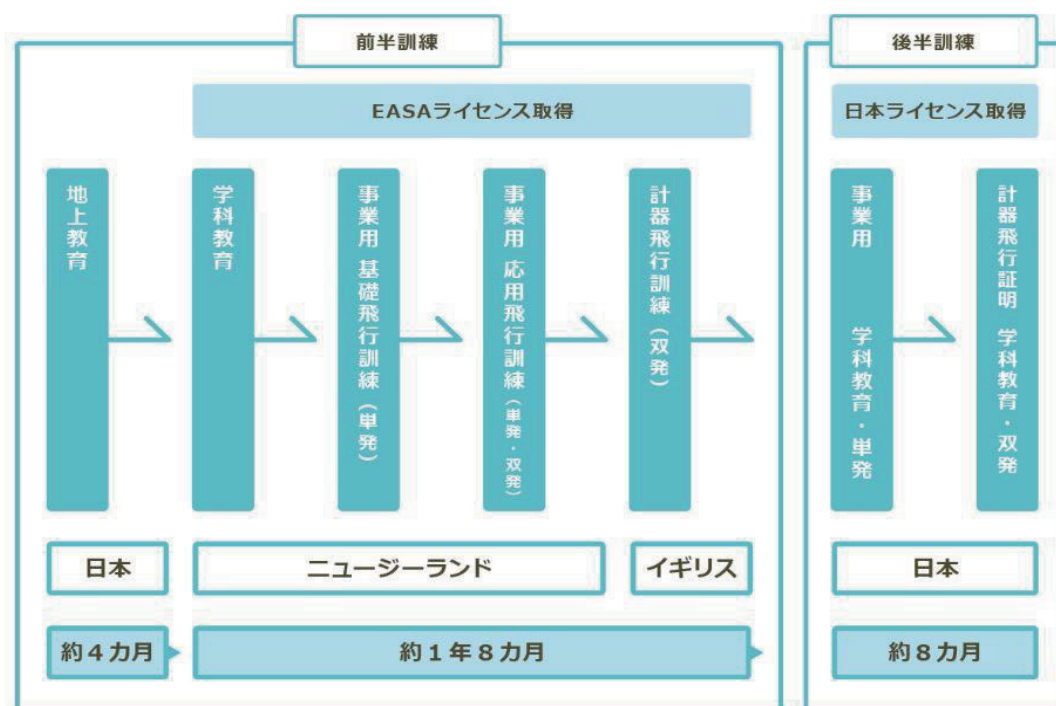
前半訓練

EASAライセンス取得

地上教育

学科教育

事業用 基礎飛行訓練（単発）

事業用 応用飛行訓練（単発・双発）

計器飛行訓練（双発）

日本

ニュージーランド

イギリス

約４カ月

約１年８カ月

後半訓練

日本ライセンス取得

事業用 学科教育・単発

計器飛行証明 学科教育・双発

日本

約８カ月